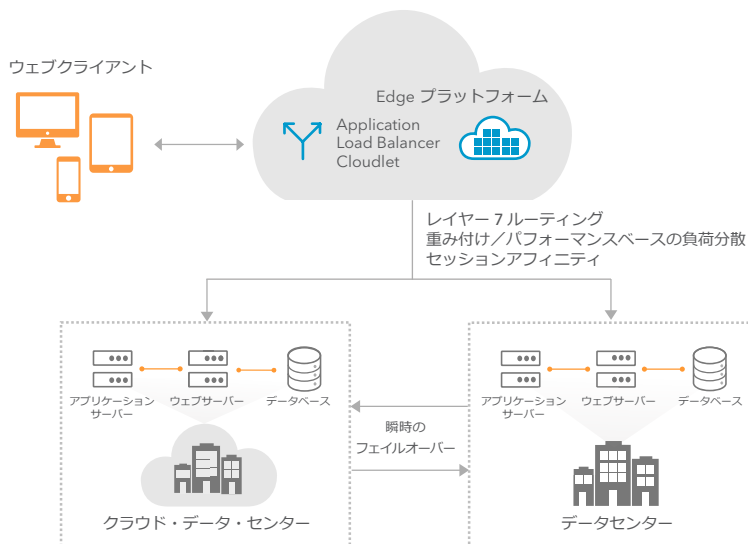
ウェブクライアント

Edge プラットフォーム

Application Load Balancer Cloudlet

レイヤー 7 ルーティング
重み付け／パフォーマンスベースの負荷分散
セッションアフィニティ

アプリケーションサーバー

ウェブサーバー

データベース

クラウド・データ・センター

瞬時のフェイルオーバー

アプリケーションサーバー

ウェブサーバー

データベース

データセンター